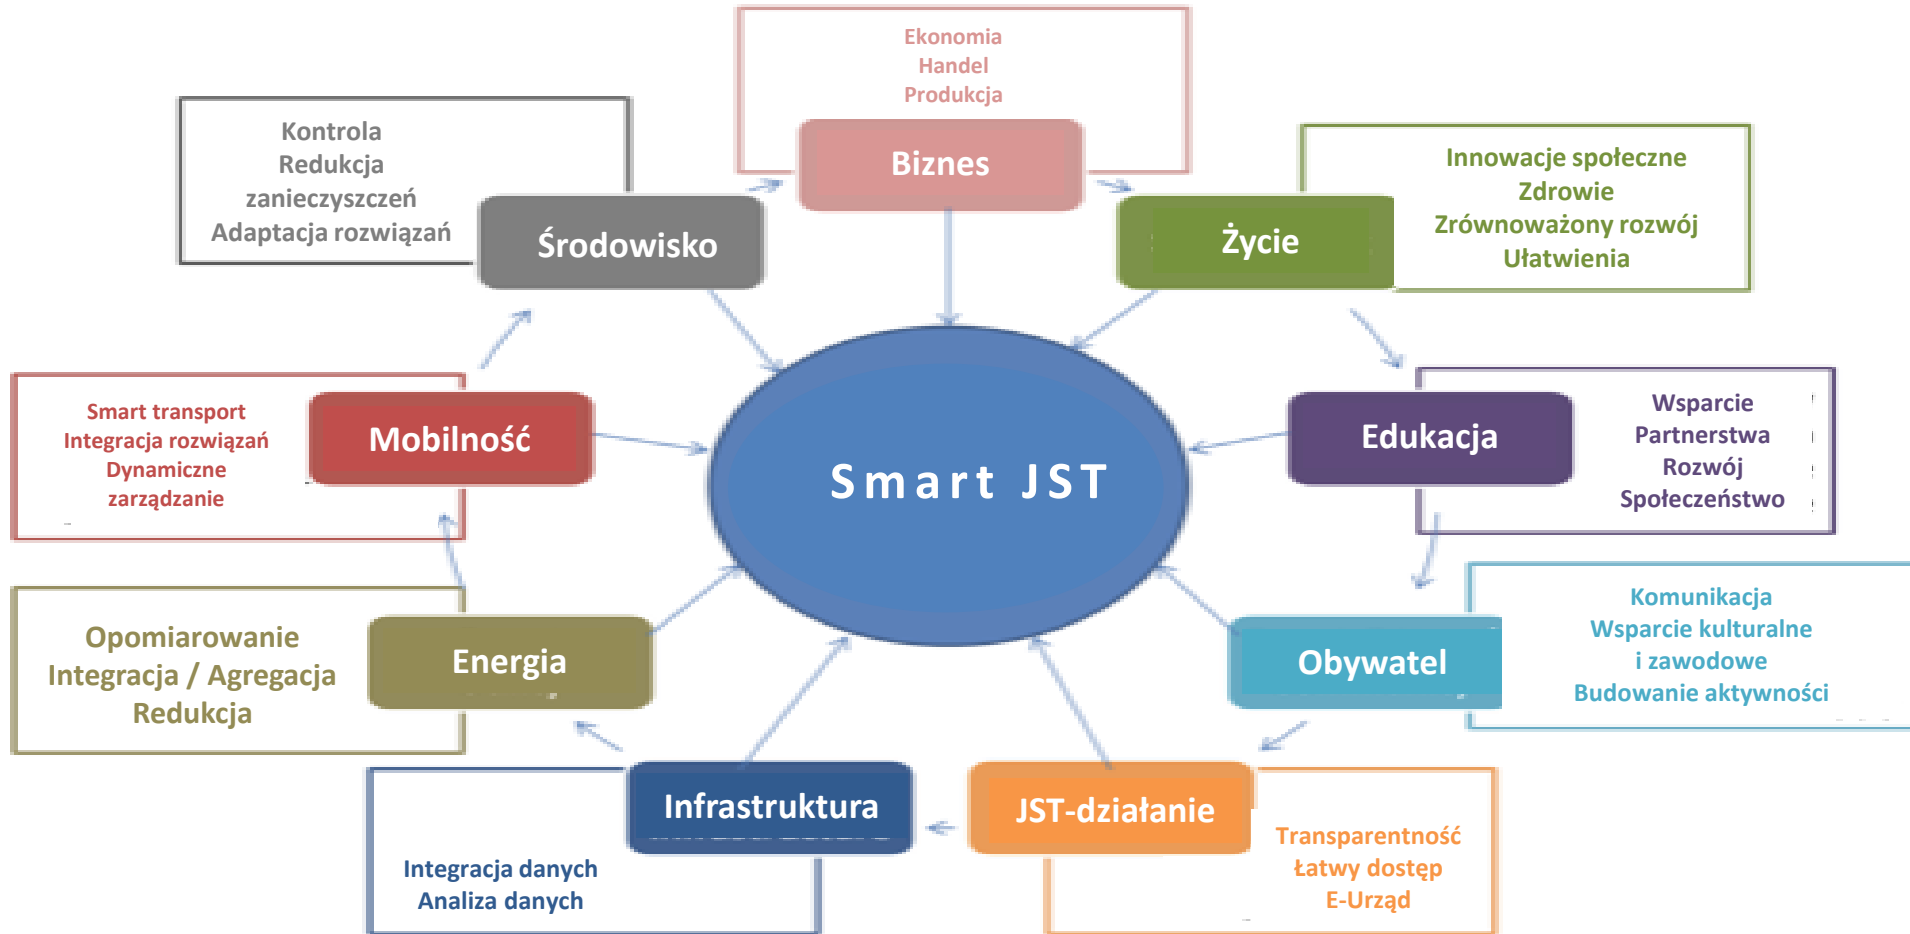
Ekonomia
Handel
Produkcja

Biznes

Kontrola
Redukcja
zanieczyszczeń
Adaptacja rozwiązań

Środowisko

Życie

Innowacje społeczne
Zdrowie
Zrównoważony rozwój
Ułatwienia

Smart transport
Integracja rozwiązań
Dynamiczne
zarządzanie

Mobilność

Smart JST

Edukacja

Wsparcie
Partnerstwa
Rozwój
Społeczeństwo

Komunikacja
Wsparcie kulturalne
i zawodowe
Budowanie aktywności

Opomiarowanie
Integracja / Agregacja
Redukcja

Energia

Obywatel

Infrastruktura

JST-działanie

Integracja danych
Analiza danych

Transparentność
Łatwy dostęp
E-Urząd